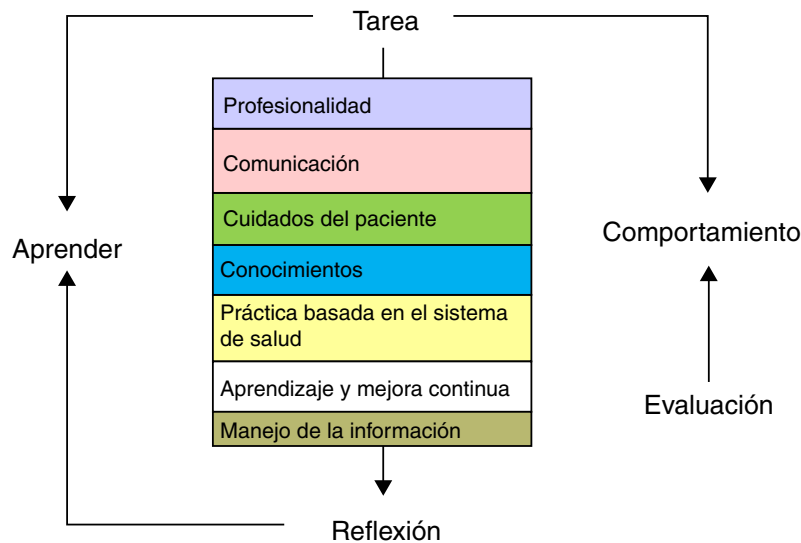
Tarea

Aprender

Profesionalidad

Comunicación

Cuidados del paciente

Conocimientos

Práctica basada en el sistema de salud

Aprendizaje y mejora continua

Manejo de la información

Comportamiento

Evaluación

Reflexión